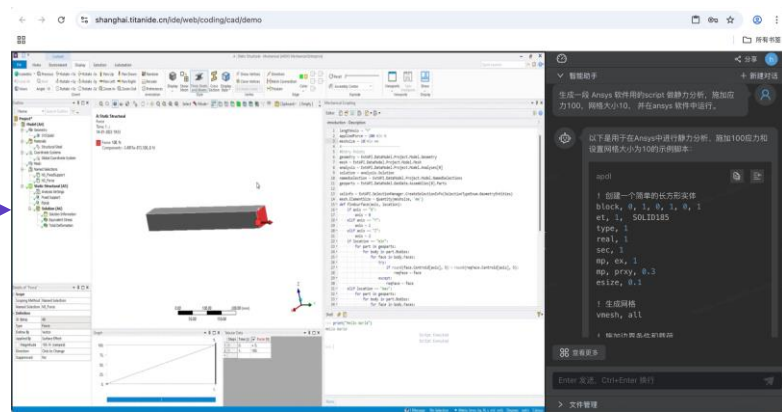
shanghai.titanide.cn/ide/web/coding/cad/demo

所有书签

分享

智能助手

新建对话

生成一段 Ansys 软件用的script 做静力分析，施加应力100，网格大小10，并在ansys 软件中运行。

以下是用于在Ansys中进行静力分析，施加100应力和设置网格大小为10的示例脚本：

apdl

! 创建一个简单的长方形实体
block, 0, 1, 0, 1, 0, 1
et, 1, SOLID185
type, 1
real, 1
sec, 1
mp, ex, 1
mp, prxy, 0.3
esize, 0.1

! 生成网格
vmesh, all

查看更多

Enter 发送，Ctrl+Enter 换行

文件管理

A: Static Structural

Mechanical Scripting

Outline

Details of "Force"

Graph

Tabular Data

Shell